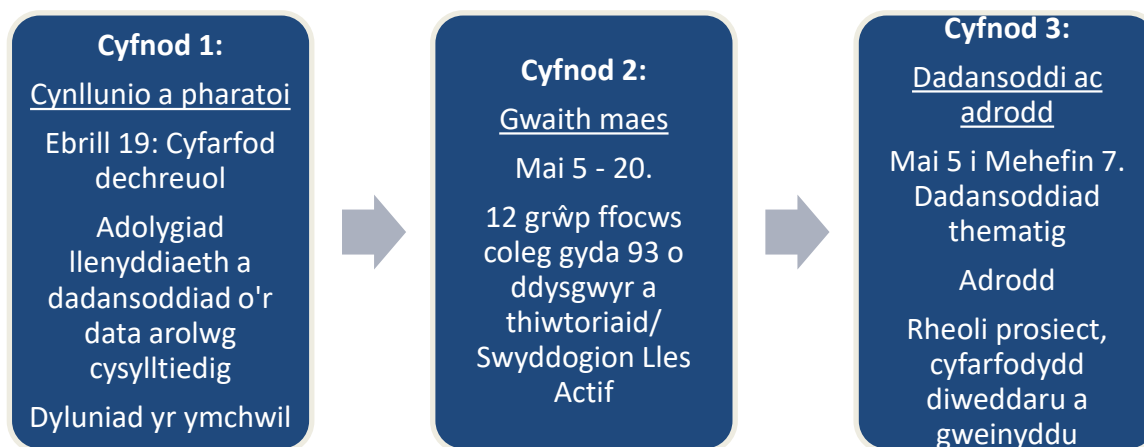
**Cyfnod 1:**

Cynllunio a pharatoi

Ebrill 19: Cyfarfod dechreuol

Adolygiad llenyddiaeth a dadansoddiad o'r data arolwg cysylltiedig

Dyluniad yr ymchwil

**Cyfnod 2:**

Gwaith maes

Mai 5 - 20.

12 grŵp ffocws coleg gyda 93 o ddysgwyr a thiwtoriaid/ Swyddogion Lles Actif

**Cyfnod 3:**

Dadansoddi ac adrodd

Mai 5 i Mehefin 7. Dadansoddiad thematig

Adrodd

Rheoli prosiect, cyfarfodydd diweddaru a gweinyddu